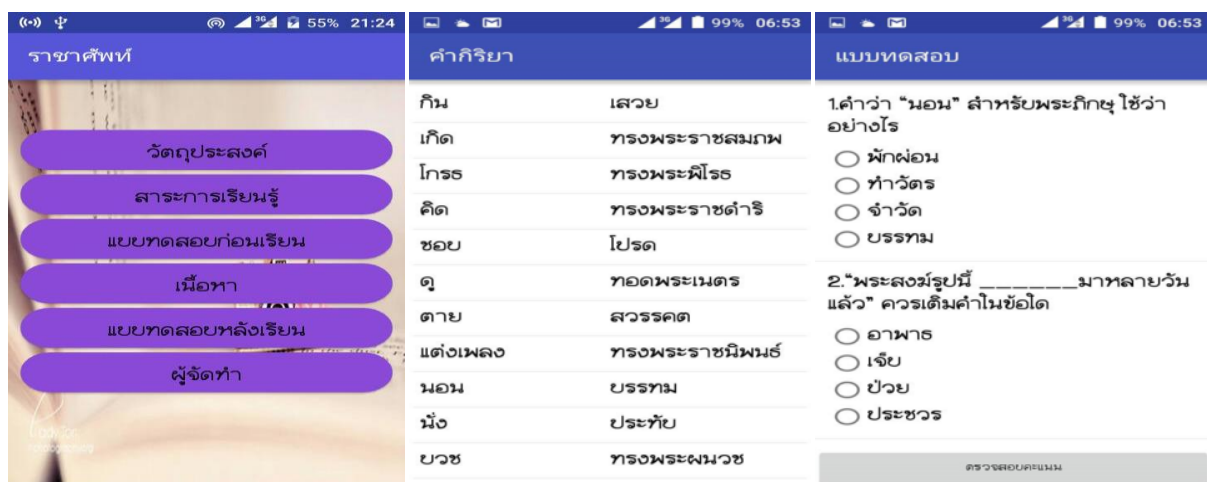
55% 21:24

ราชาศัพท์

วัตถุประสงค์

สาระการเรียนรู้

แบบทดสอบก่อนเรียน

เนื้อหา

แบบทดสอบหลังเรียน

ผู้จัดทำ

99% 06:53

คำกิริยา

| | |
|---|---|
| กิน | เสวย |
| เกิด | ทรงพระราชสมภพ |
| โกรธ | ทรงพระพิโรธ |
| คิด | ทรงพระราชดำริ |
| ชอบ | โปรด |
| ดู | ทอดพระเนตร |
| ตาย | สวรรคต |
| แต่งเพลง | ทรงพระราชนิพนธ์ |
| นอน | บรรทม |
| นั่ง | ประทับ |
| บวช | ทรงพระผนวช |

99% 06:53

แบบทดสอบ

1.คำว่า "นอน" สำหรับพระภิกษุ ใช้ว่าอย่างไร

พักผ่อน

ทำวัตร

จำวัด

บรรทม

2."พระสงฆ์รูปนี้ _______มาหลายวันแล้ว" ควรเติมคำในข้อใด

อาพาธ

เจ็บ

ป่วย

ประชวร

ตรวจสอบคะแนน